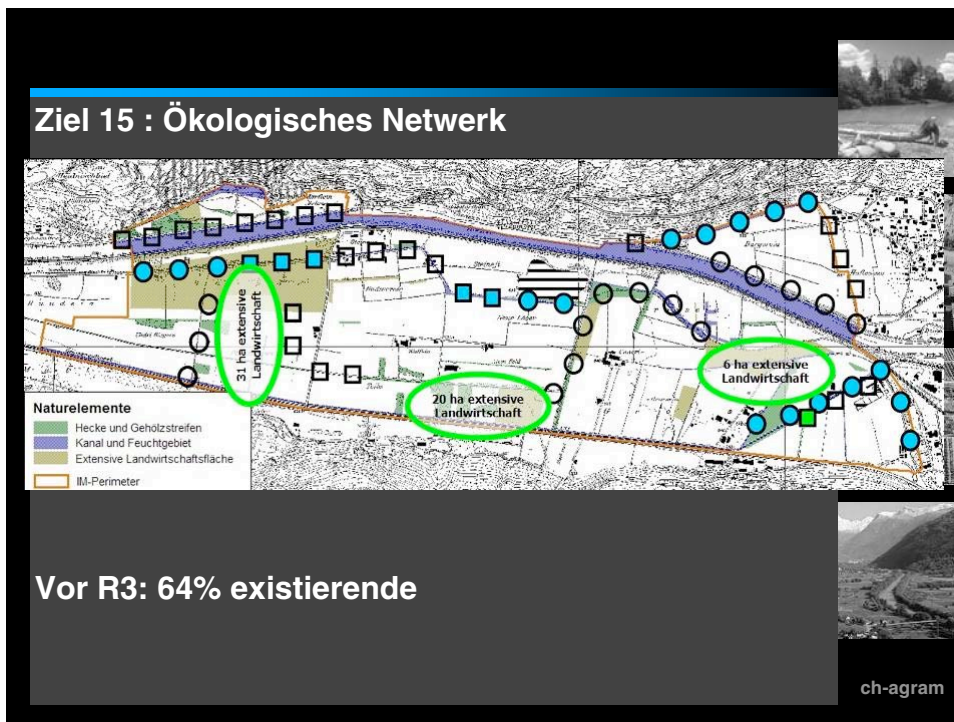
Ziel 15 : Ökologisches Netwerk

31 ha extensive Landwirtschaft

20 ha extensive Landwirtschaft

6 ha extensive Landwirtschaft

Naturelemente
Hecke und Gehölzstreifen
Kanal und Feuchtgebiet
Extensive Landwirtschaftsfläche
IM-Perimeter

Vor R3: 64% existierende

ch-agram